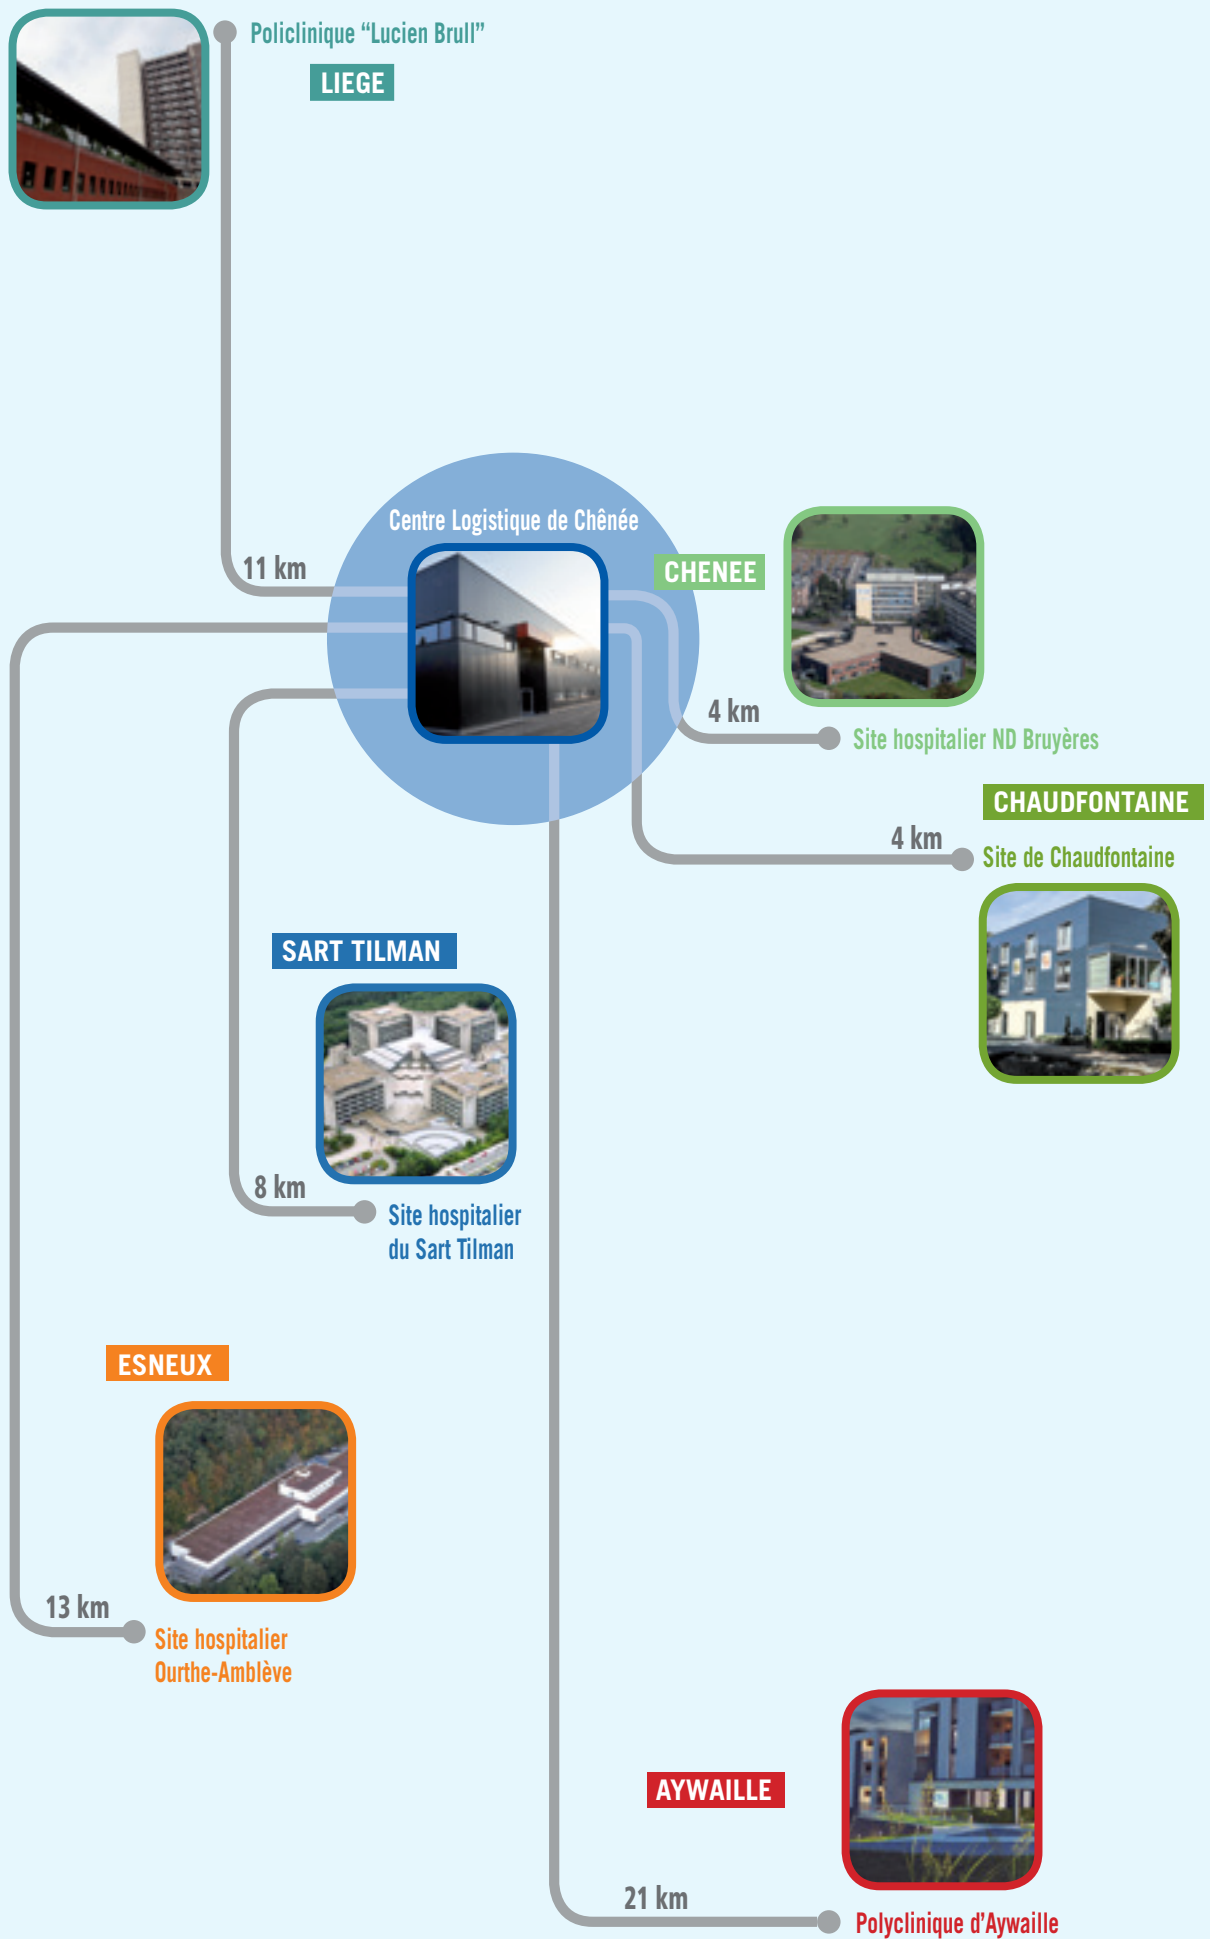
Policlinique “Lucien Brull”

LIEGE

Centre Logistique de Chênée

11 km

CHENEE

4 km

Site hospitalier ND Bruyères

CHAUDFONTAINE

4 km

Site de Chaudfontaine

SART TILMAN

8 km

Site hospitalier du Sart Tilman

ESNEUX

13 km

Site hospitalier Ourthe-Amblève

AYWAILLE

21 km

Polyclinique d’Aywaille